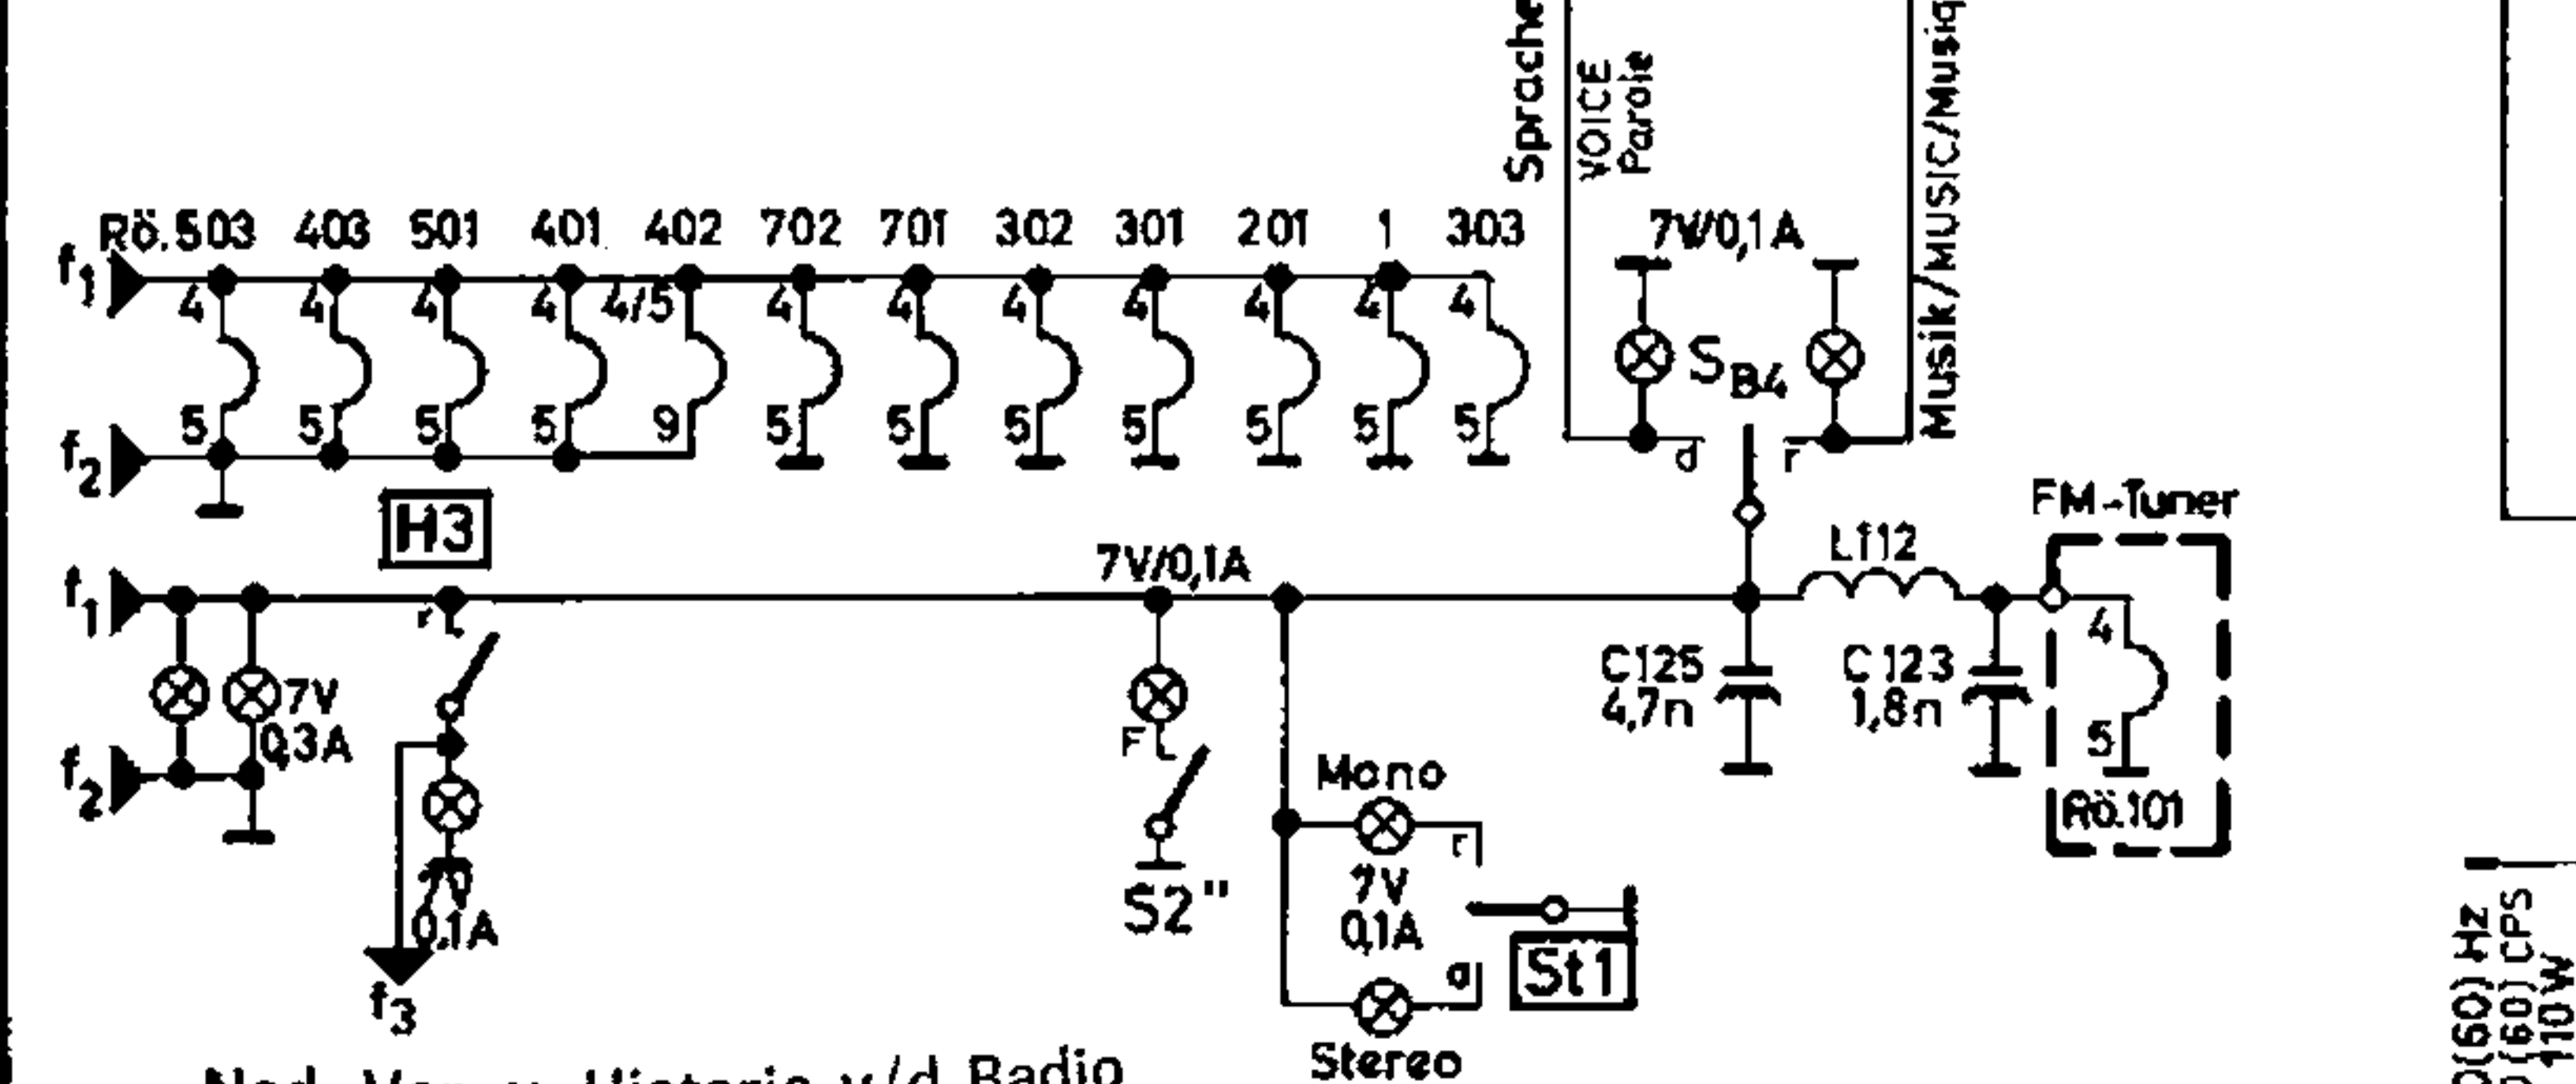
Sprache
VOICE
Parole
Musik/MUSIC/Musiq

Rö.503 403 501 401 402 702 701 302 301 201 1 303

$f_1$
$f_2$
4 4 4 4 4/5 4 4 4 4 4 4 4
5 5 5 5 9 5 5 5 5 5 5 5

7V/0,1A
$S_{B4}$
d
r

H3

$f_1$
$f_2$
7V
0,3A
r
7V
0,1A
$f_3$

7V/0,1A
F
S2"

Mono
r
7V
0,1A
a
St1
Stereo

C125
4,7n
L112
C 123
1,8n
FM-Tuner
4
5
Rö.101

Ned. Ver. v. Historie v/d Radio

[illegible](60) Hz
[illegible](60) CPS
110 W